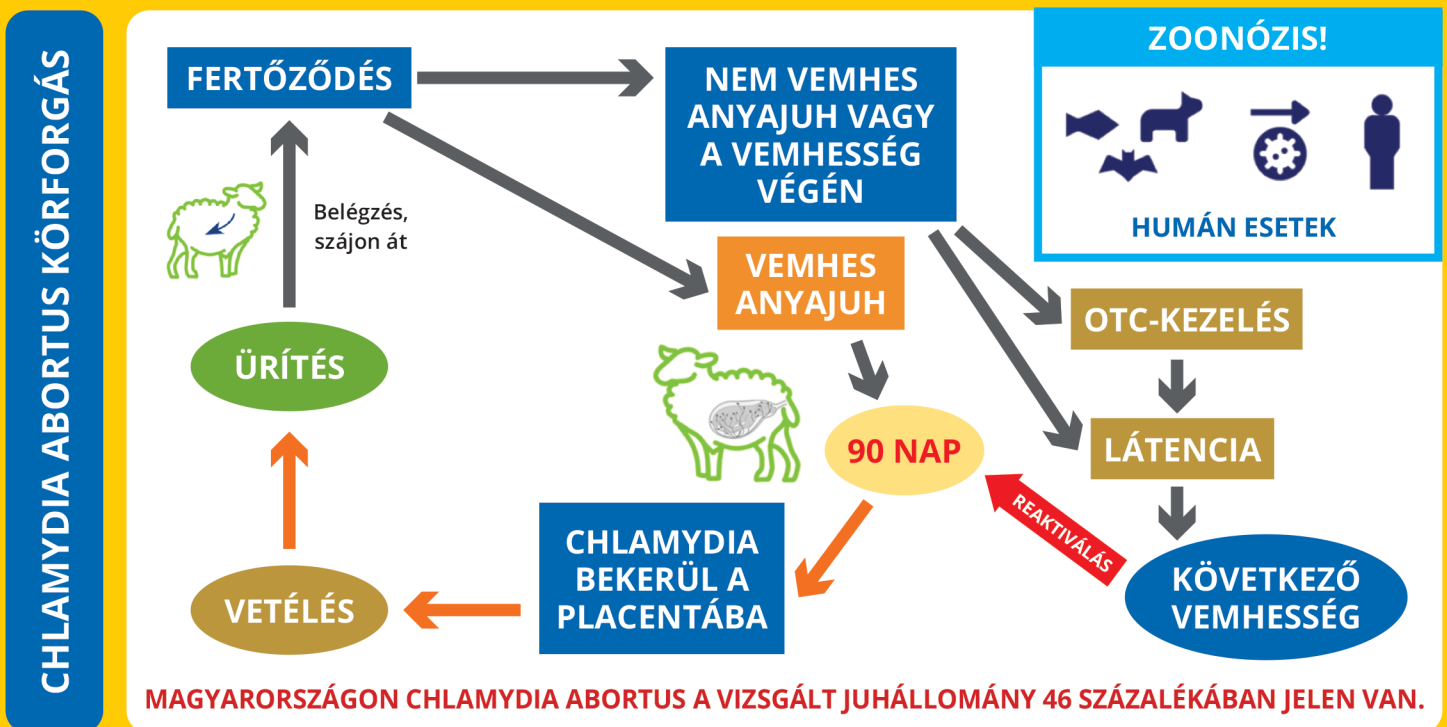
CHLAMYDIA ABORTUS KÖRFORGÁS

FERTŐZŐDÉS

NEM VEMHES ANYAJUH VAGY A VEMHESSÉG VÉGÉN

ZOONÓZIS!

HUMÁN ESETEK

Belégzés, szájon át

VEMHES ANYAJUH

OTC-KEZELÉS

ÜRÍTÉS

90 NAP

LÁTENCIA

REAKTIVÁLÁS

CHLAMYDIA BEKERÜL A PLACENTÁBA

VETÉLÉS

KÖVETKEZŐ VEMHESSÉG

MAGYARORSZÁGON CHLAMYDIA ABORTUS A VIZSGÁLT JUHÁLLOMÁNY 46 SZÁZALÉKÁBAN JELEN VAN.